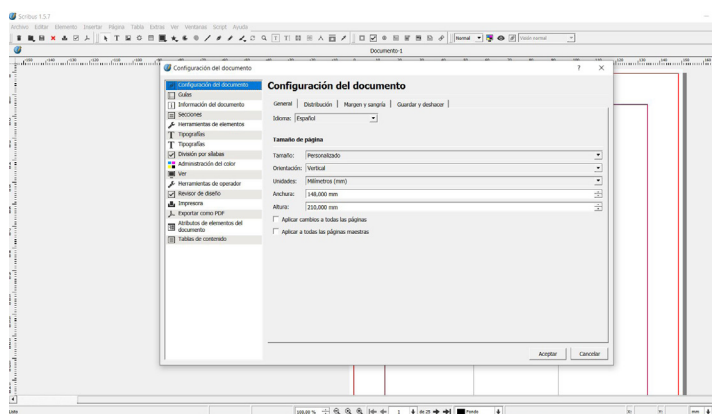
Scribus 1.5.7
Archivo Editar Elemento Insertar Página Tabla Extras Ver Ventanas Script Ayuda
Normal
Visión normal
Documento-1
Configuración del documento
?
×
Configuración del documento
Guías
Información del documento
Secciones
Herramientas de elementos
Tipografías
Tipografías
División por sílabas
Administración del color
Ver
Herramientas de operador
Revisor de diseño
Impresora
Exportar como PDF
Atributos de elementos del documento
Tablas de contenido
Configuración del documento
General | Distribución | Margen y sangría | Guardar y deshacer
Idioma: Español
Tamaño de página
Tamaño: Personalizado
Orientación: Vertical
Unidades: Milímetros (mm)
Anchura: 148,000 mm
Altura: 210,000 mm
Aplicar cambios a todas las páginas
Aplicar a todas las páginas maestras
Aceptar
Cancelar
Listo
100,00 %
1
de 25
Fondo
mm